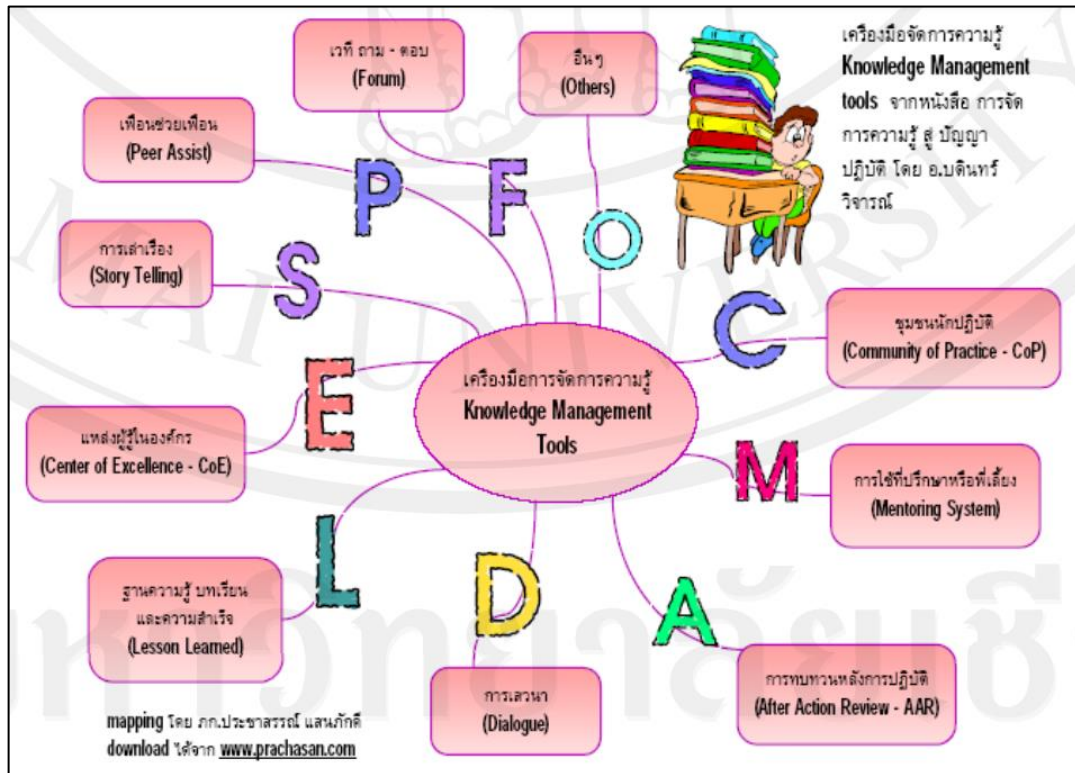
เครื่องมือจัดการความรู้ Knowledge Management tools จากหนังสือ การจัดการความรู้ สู่ ปัญญาปฏิบัติ โดย อ.บดินทร์ วิจารณ์

เวที ถาม - ตอบ
(Forum)

อื่นๆ
(Others)

เพื่อนช่วยเพื่อน
(Peer Assist)

P F O

การเล่าเรื่อง
(Story Telling)

S

C

ชุมชนนักปฏิบัติ
(Community of Practice - CoP)

E

เครื่องมือการจัดการความรู้
Knowledge Management Tools

แหล่งผู้รู้ในองค์กร
(Center of Excellence - CoE)

M

การใช้ที่ปรึกษาหรือพี่เลี้ยง
(Mentoring System)

L

D

A

ฐานความรู้ บทเรียน และความสำเร็จ
(Lesson Learned)

การเสวนา
(Dialogue)

การทบทวนหลังการปฏิบัติ
(After Action Review - AAR)

mapping โดย ภก.ประชาสรรณ์ แสนภักดี
download ได้จาก www.prachasan.com